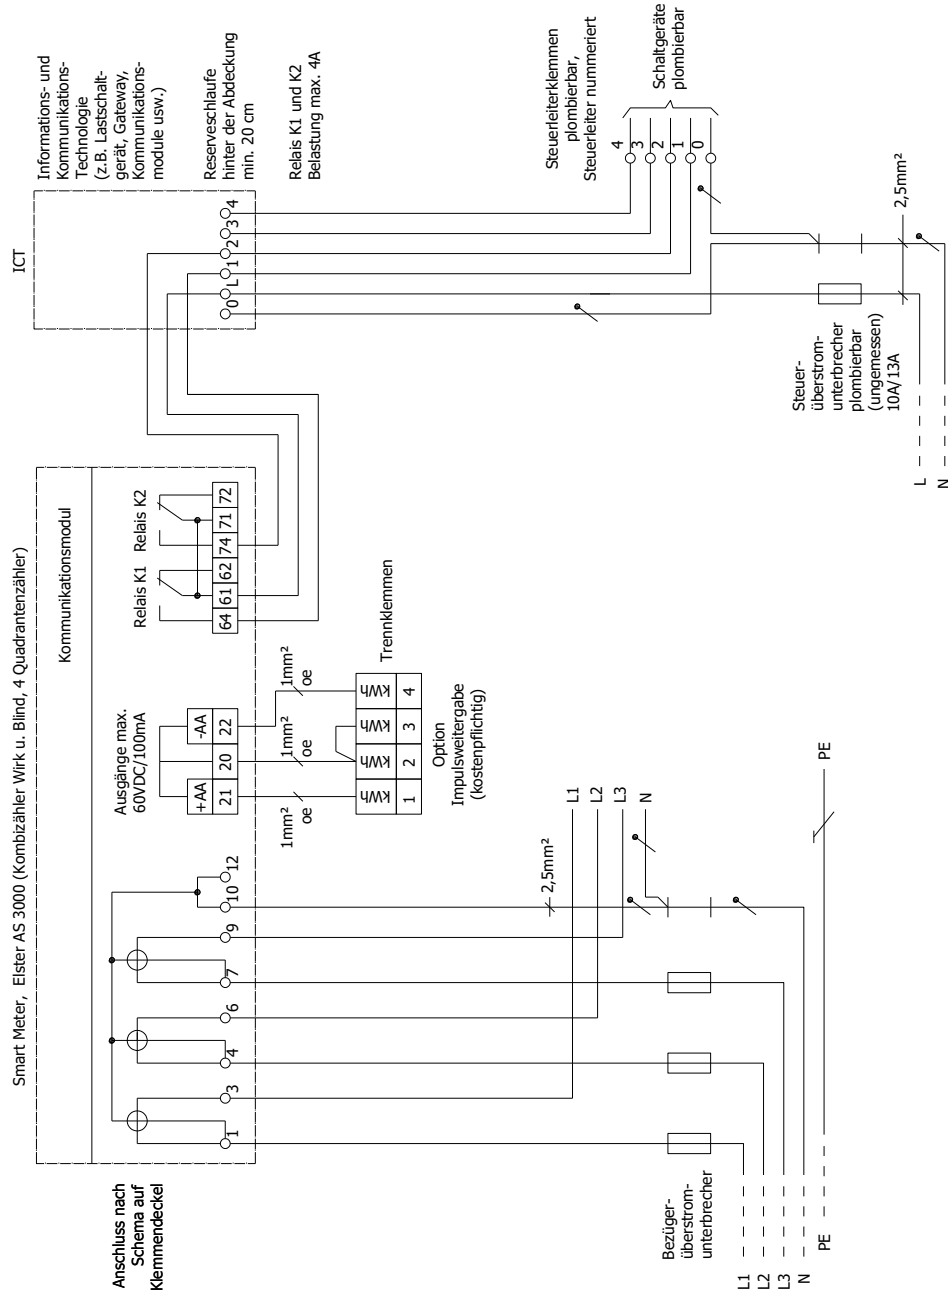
Smart Meter, Elster AS 3000 (Kombizähler Wirk u. Blind, 4 Quadrantenzähler)

Kommunikationsmodul

Anschluss nach Schema auf Klemmendeckel

1
3
4
6
7
9
10
12

2,5mm²

Ausgänge max. 60VDC/100mA

| +AA | -AA |
|---|---|
| 21 | 20 | 22 |

1mm² oe
1mm² oe
1mm² oe

| kWh | kWh | kWh | kWh |
|---|---|---|---|
| 1 | 2 | 3 | 4 |

Trennklemmen

Option Impulsweitergabe (kostenpflichtig)

Relais K1 Relais K2

| 64 | 61 | 62 | 74 | 71 | 72 |
|---|---|---|---|---|---|

ICT

0 L 1 2 3 4

Informations- und Kommunikations-Technologie (z.B. Lastschaltgerät, Gateway, Kommunikationsmodule usw.)

Reserveschlaufe hinter der Abdeckung min. 20 cm

Relais K1 und K2 Belastung max. 4A

Steuerleiterklemmen plombierbar, Steuerleiter nummeriert

Schaltgeräte plombierbar

4 3 2 1 0

2,5mm²

Steuer-überstrom-unterbrecher plombierbar (ungemessen) 10A/13A

L
N

L1
L2
L3
N

PE

Bezüger-überstrom-unterbrecher

L1
L2
L3
N
PE